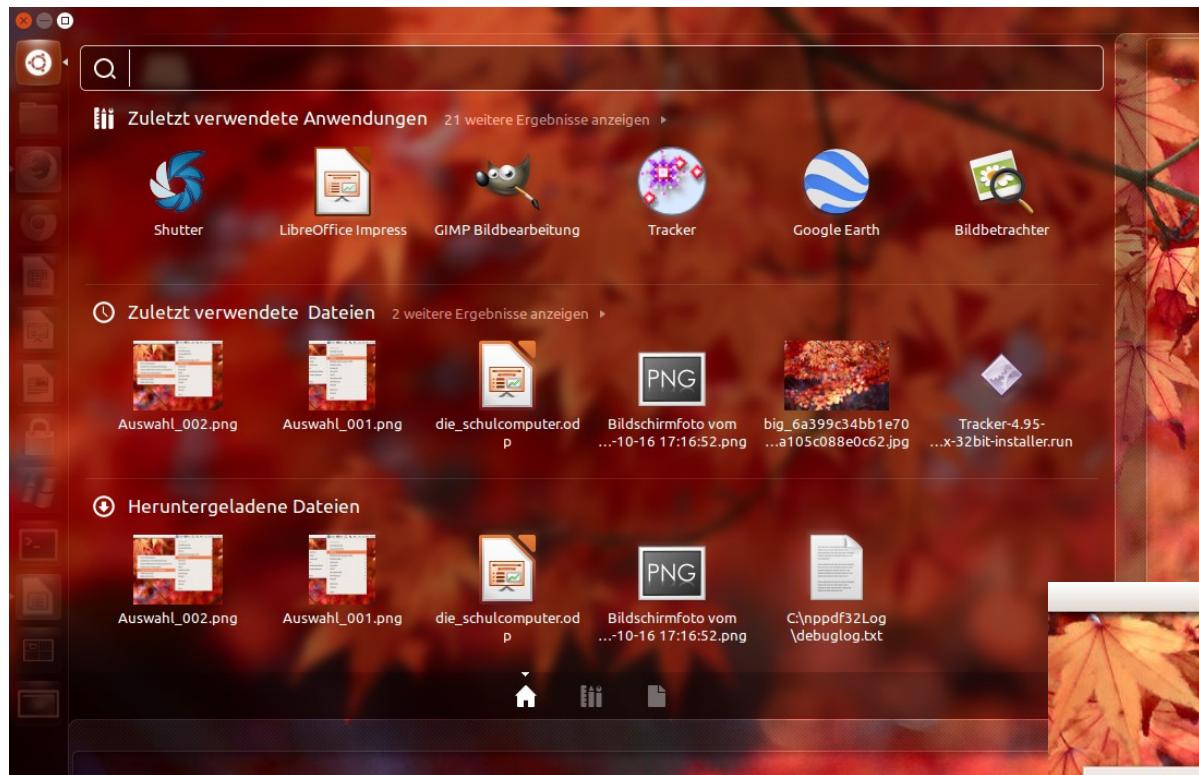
Zuletzt verwendete Anwendungen 21 weitere Ergebnisse anzeigen

Shutter
LibreOffice Impress
GIMP Bildbearbeitung
Tracker
Google Earth
Bildbetrachter

Zuletzt verwendete Dateien 2 weitere Ergebnisse anzeigen

Auswahl_002.png
Auswahl_001.png
die_schulcomputer.odp
PNG
Bildschirmfoto vom …-10-16 17:16:52.png
big_6a399c34bb1e70 …a105c088e0c62.jpg
Tracker-4.95- …x-32bit-installer.run

Heruntergeladene Dateien

Auswahl_002.png
Auswahl_001.png
die_schulcomputer.odp
PNG
Bildschirmfoto vom …-10-16 17:16:52.png
C:\nppdf32Log \debuglog.txt